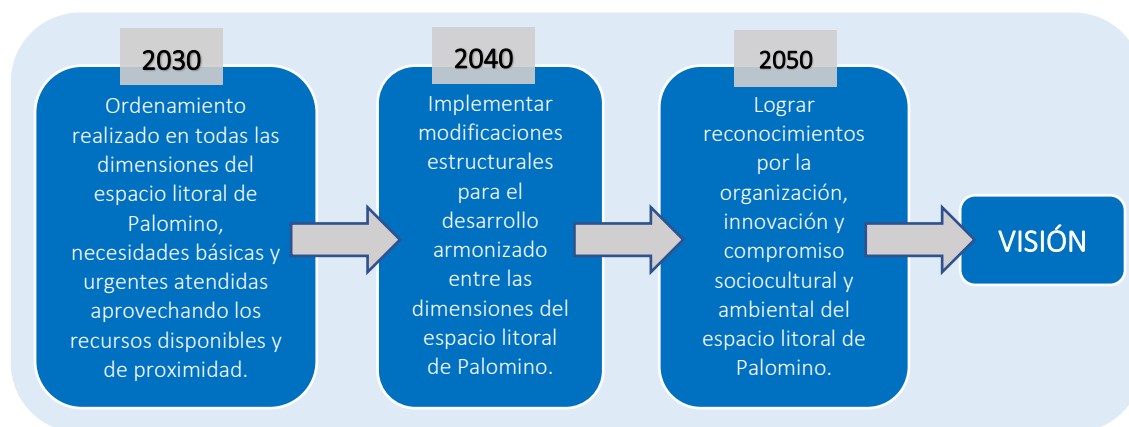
2030

Ordenamiento realizado en todas las dimensiones del espacio litoral de Palomino, necesidades básicas y urgentes atendidas aprovechando los recursos disponibles y de proximidad.

2040

Implementar modificaciones estructurales para el desarrollo armonizado entre las dimensiones del espacio litoral de Palomino.

2050

Lograr reconocimientos por la organización, innovación y compromiso sociocultural y ambiental del espacio litoral de Palomino.

VISIÓN